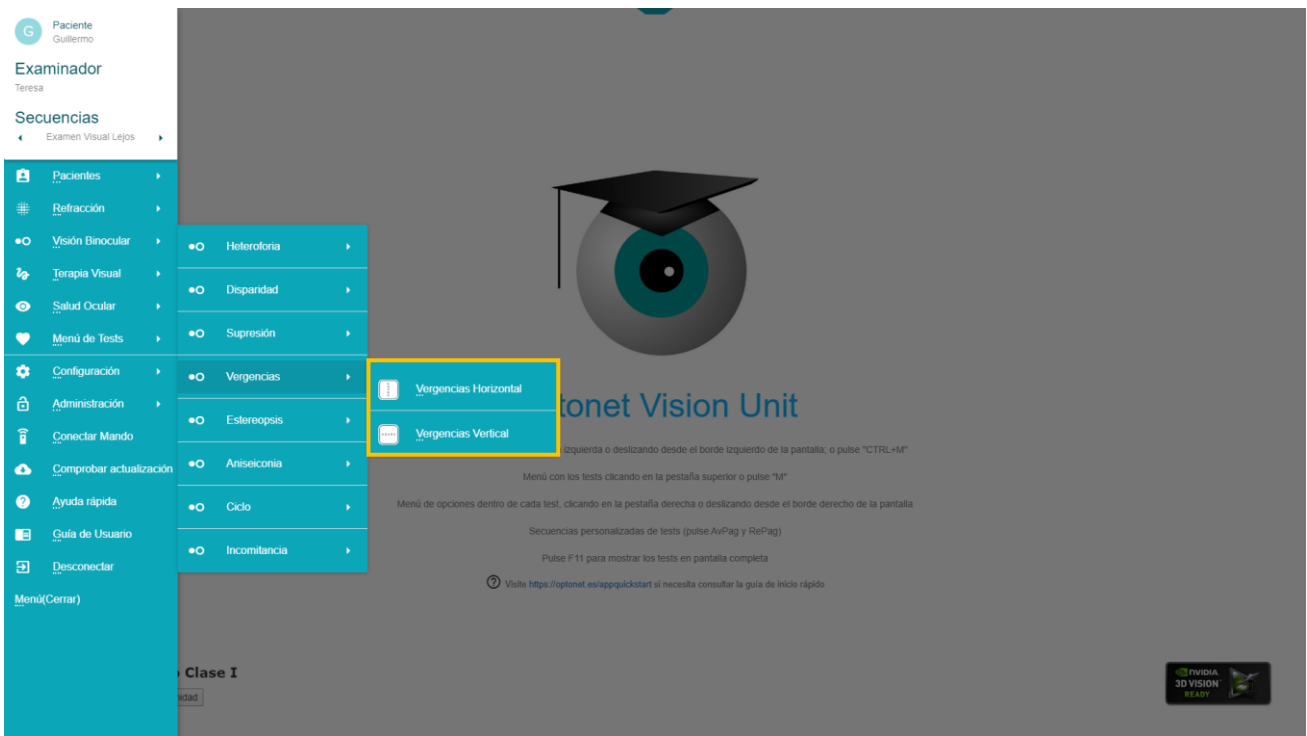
G Paciente
Guillermo

Examinador
Teresa

Secuencias
Examen Visual Lejos

Pacientes
Refracción
Visión Binocular
Terapia Visual
Salud Ocular
Menú de Tests
Configuración
Administración
Conectar Mando
Comprobar actualización
Ayuda rápida
Guía de Usuario
Desconectar
Menú(Cerrar)

Heteroforia
Disparidad
Supresión
Vergencias
Estereopsis
Aniseiconia
Ciclo
Incomitancia

Vergencias Horizontal
Vergencias Vertical

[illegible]tonet Vision Unit

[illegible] izquierda o deslizando desde el borde izquierdo de la pantalla; o pulse "CTRL+M"

Menú con los tests clicando en la pestaña superior o pulse "M"

Menú de opciones dentro de cada test, clicando en la pestaña derecha o deslizando desde el borde derecho de la pantalla

Secuencias personalizadas de tests (pulse AvPag y RePag)

Pulse F11 para mostrar los tests en pantalla completa

Visite https://optonet.es/appquickstart si necesita consultar la guía de inicio rápido

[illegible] Clase I
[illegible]idad

NVIDIA 3D VISION READY